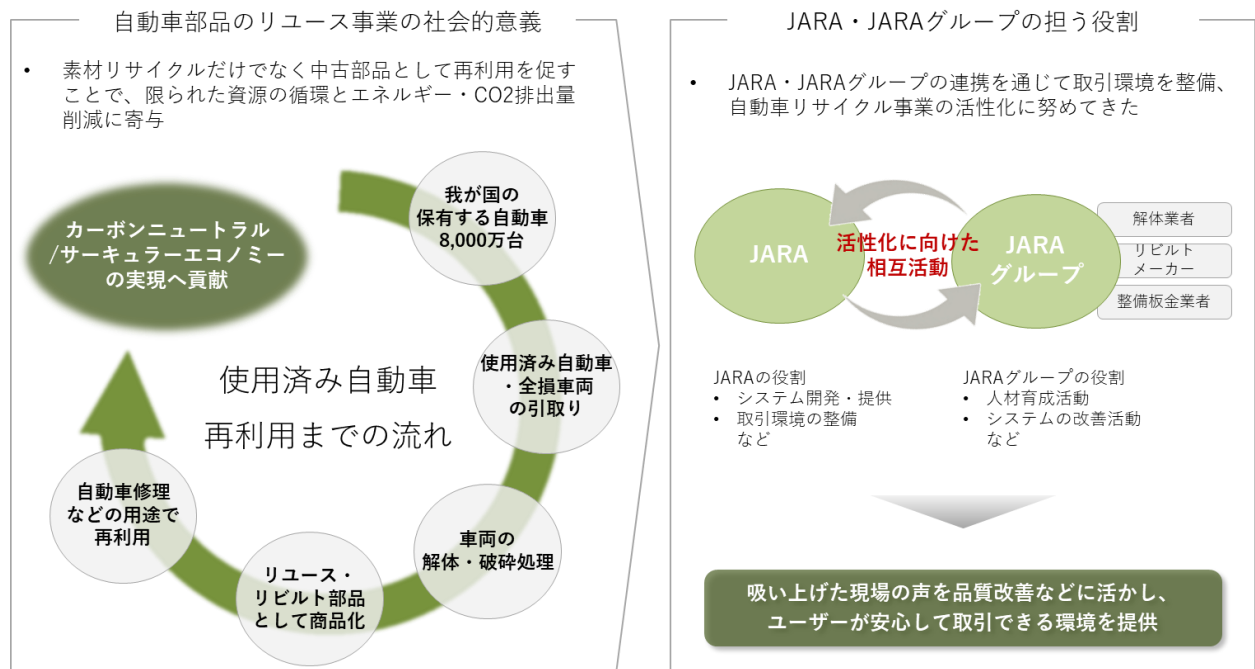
自動車部品のリユース事業の社会的意義

• 素材リサイクルだけでなく中古部品として再利用を促すことで、限られた資源の循環とエネルギー・CO2排出量削減に寄与

カーボンニュートラル/サーキュラーエコノミーの実現へ貢献

我が国の保有する自動車8,000万台

使用済み自動車再利用までの流れ

使用済み自動車・全損車両の引取り

車両の解体・破砕処理

リユース・リビルト部品として商品化

自動車修理などの用途で再利用

JARA・JARAグループの担う役割

• JARA・JARAグループの連携を通じて取引環境を整備、自動車リサイクル事業の活性化に努めてきた

JARA

活性化に向けた相互活動

JARAグループ

解体業者

リビルトメーカー

整備板金業者

JARAの役割
• システム開発・提供
• 取引環境の整備
など

JARAグループの役割
• 人材育成活動
• システムの改善活動
など

吸い上げた現場の声を品質改善などに活かし、ユーザーが安心して取引できる環境を提供